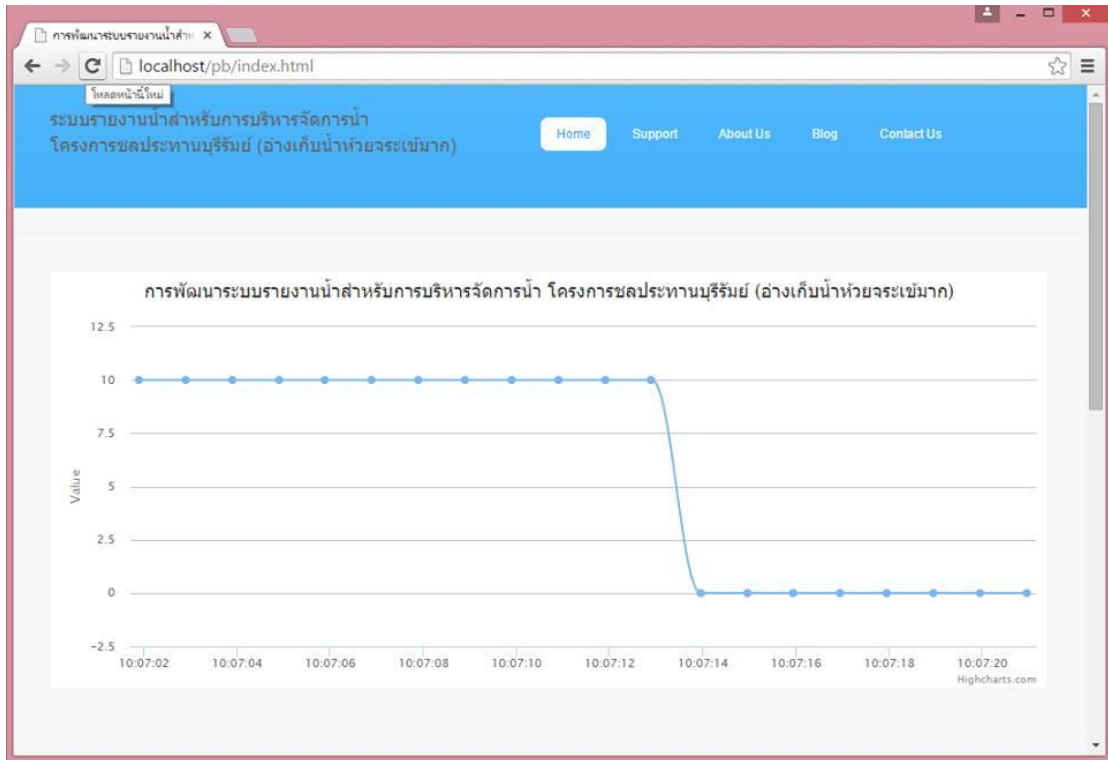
การพัฒนาระบบรายงานน้ำสำห ×

localhost/pb/index.html

โหลดหน้านี้ใหม่

ระบบรายงานน้ำสำหรับการบริหารจัดการน้ำ
โครงการชลประทานบุรีรัมย์ (อ่างเก็บน้ำห้วยจระเข้มาก)

Home Support About Us Blog Contact Us

การพัฒนาระบบรายงานน้ำสำหรับการบริหารจัดการน้ำ โครงการชลประทานบุรีรัมย์ (อ่างเก็บน้ำห้วยจระเข้มาก)

12.5
10
7.5
5
2.5
0
-2.5

Value

10:07:02 10:07:04 10:07:06 10:07:08 10:07:10 10:07:12 10:07:14 10:07:16 10:07:18 10:07:20

Highcharts.com